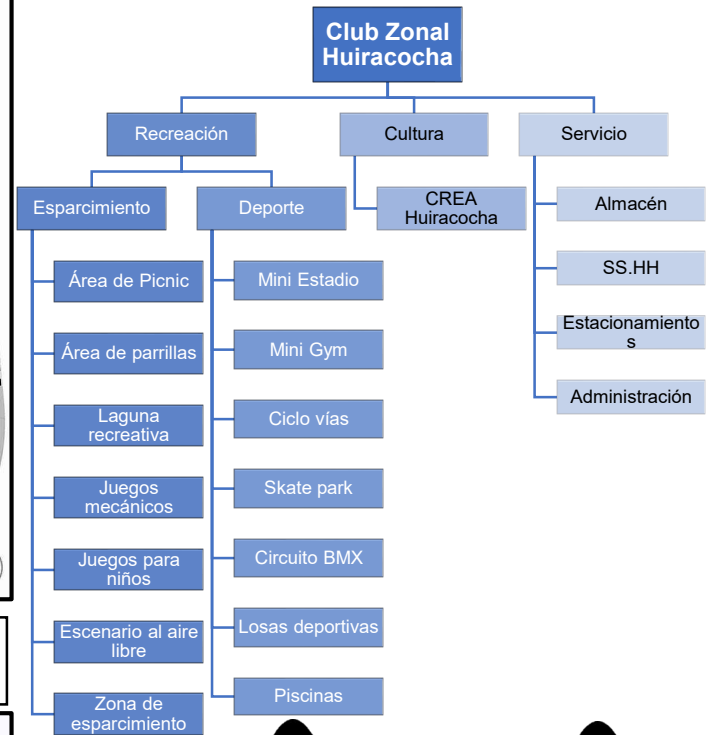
Club Zonal Huiracocha

Recreación

Cultura

Servicio

Esparcimiento

Deporte

CREA Huiracocha

Almacén

SS.HH

Estacionamiento s

Administración

Área de Picnic

Área de parrillas

Laguna recreativa

Juegos mecánicos

Juegos para niños

Escenario al aire libre

Zona de esparcimiento

Mini Estadio

Mini Gym

Ciclo vías

Skate park

Circuito BMX

Losas deportivas

Piscinas